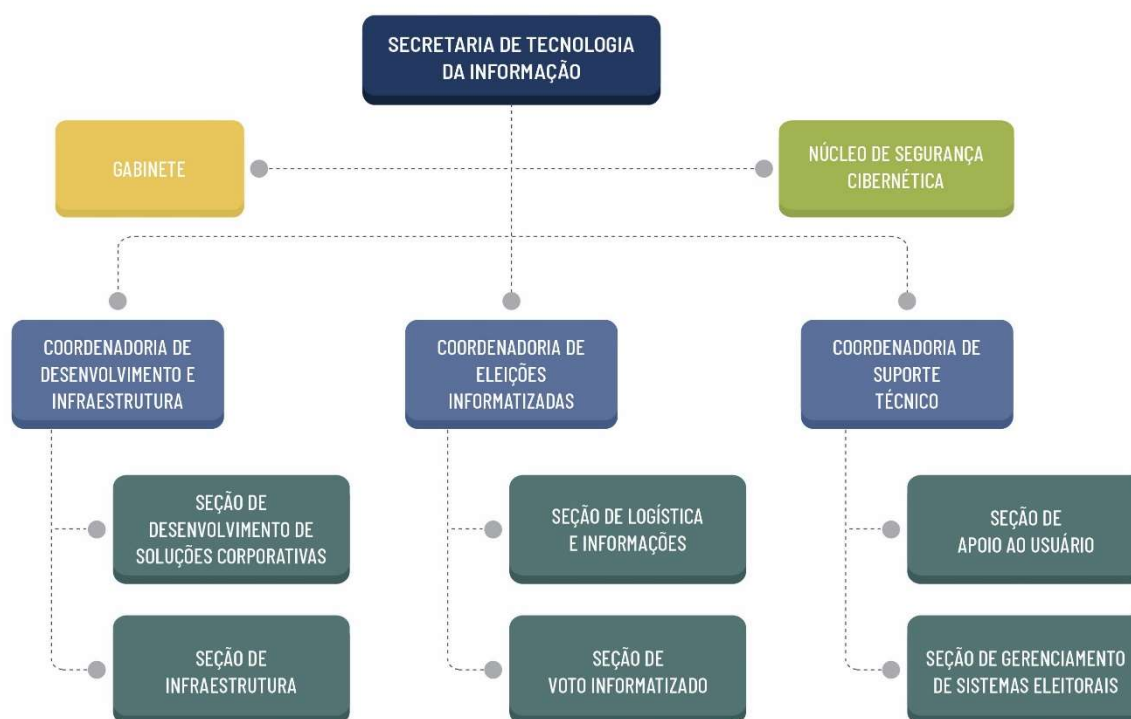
SECRETARIA DE TECNOLOGIA DA INFORMAÇÃO

GABINETE

NÚCLEO DE SEGURANÇA CIBERNÉTICA

COORDENADORIA DE DESENVOLVIMENTO E INFRAESTRUTURA

SEÇÃO DE DESENVOLVIMENTO DE SOLUÇÕES CORPORATIVAS

SEÇÃO DE INFRAESTRUTURA

COORDENADORIA DE ELEIÇÕES INFORMATIZADAS

SEÇÃO DE LOGÍSTICA E INFORMAÇÕES

SEÇÃO DE VOTO INFORMATIZADO

COORDENADORIA DE SUPORTE TÉCNICO

SEÇÃO DE APOIO AO USUÁRIO

SEÇÃO DE GERENCIAMENTO DE SISTEMAS ELEITORAIS